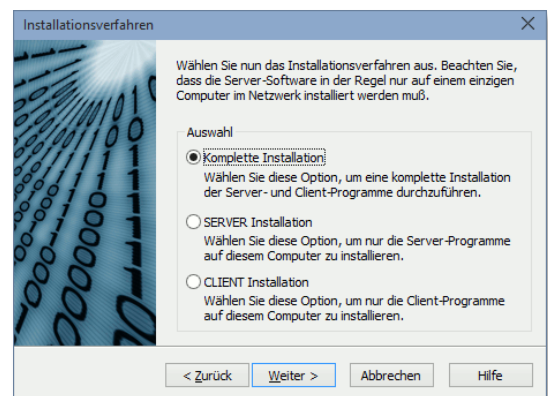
Installationsverfahren

Wählen Sie nun das Installationsverfahren aus. Beachten Sie, dass die Server-Software in der Regel nur auf einem einzigen Computer im Netzwerk installiert werden muß.

Auswahl

Komplette Installation
Wählen Sie diese Option, um eine komplette Installation der Server- und Client-Programme durchzuführen.

SERVER Installation
Wählen Sie diese Option, um nur die Server-Programme auf diesem Computer zu installieren.

CLIENT Installation
Wählen Sie diese Option, um nur die Client-Programme auf diesem Computer zu installieren.

< Zurück | Weiter > | Abbrechen | Hilfe